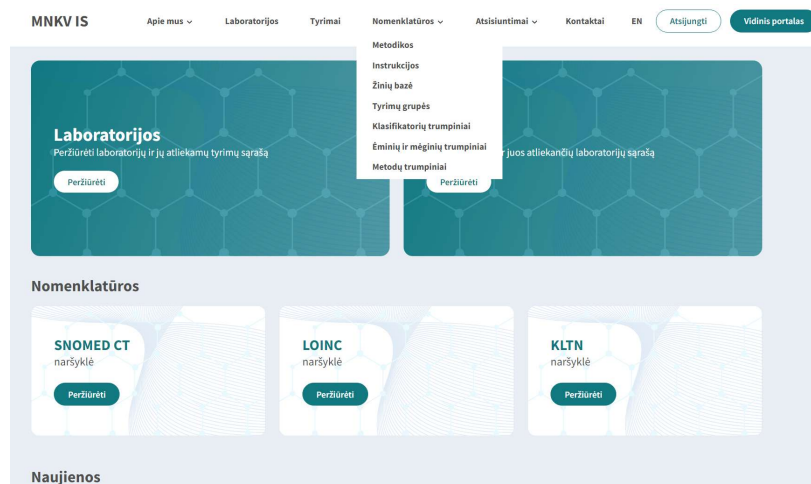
MNKV IS

Apie mus ⌄ Laboratorijos Tyrimai Nomenklatūros ⌄ Atsisiuntimai ⌄ Kontaktai EN Atsijungti Vidinis portalas

Metodikos
Instrukcijos
Žinių bazė
Tyrimų grupės
Klasifikatorių trumpiniai
Ėminių ir mėginių trumpiniai
Metodų trumpiniai

Laboratorijos
Peržiūrėti laboratorijų ir jų atliekamų tyrimų sąrašą
Peržiūrėti

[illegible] r juos atliekančių laboratorijų sąrašą
Peržiūrėti

Nomenklatūros

SNOMED CT
naršyklė
Peržiūrėti

LOINC
naršyklė
Peržiūrėti

KLTN
naršyklė
Peržiūrėti

Naujienos